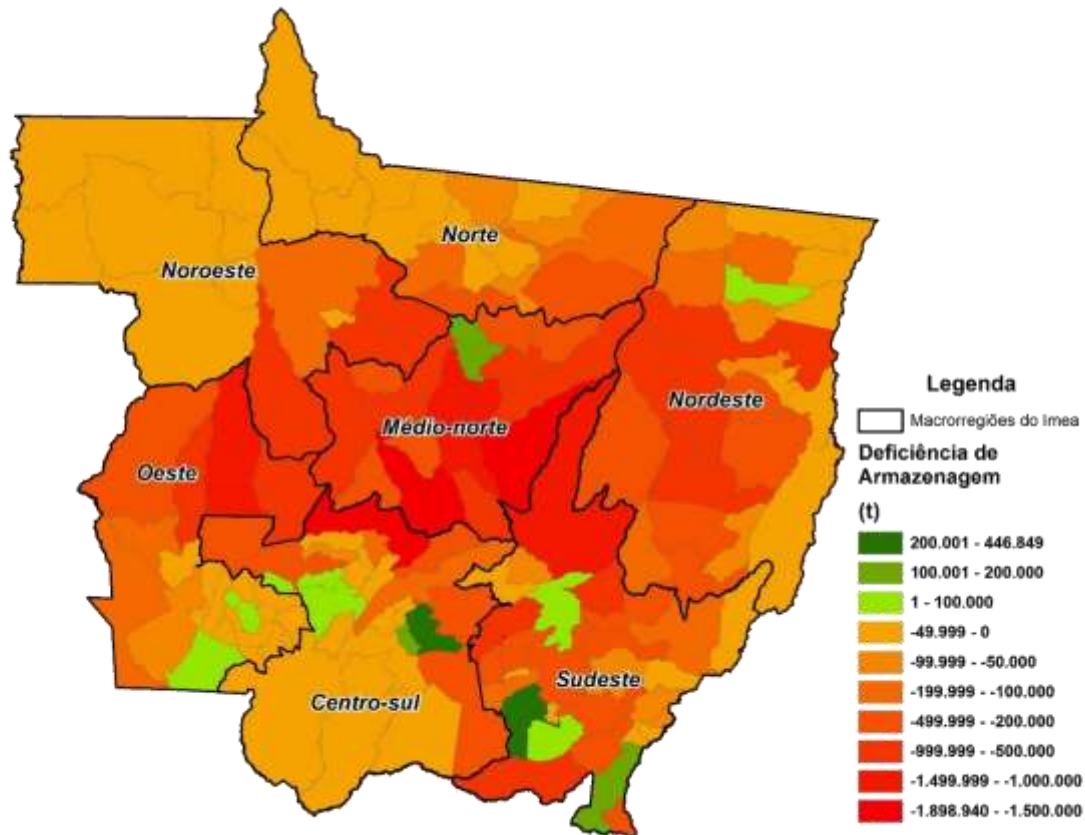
Norte

Noroeste

Nordeste

Médio-norte

Oeste

Sudeste

Centro-sul

Legenda

Macrorregiões do Imea

Deficiência de Armazenagem

(t)

200.001 - 446.849

100.001 - 200.000

1 - 100.000

-49.999 - 0

-99.999 - -50.000

-199.999 - -100.000

-499.999 - -200.000

-999.999 - -500.000

-1.499.999 - -1.000.000

-1.898.940 - -1.500.000